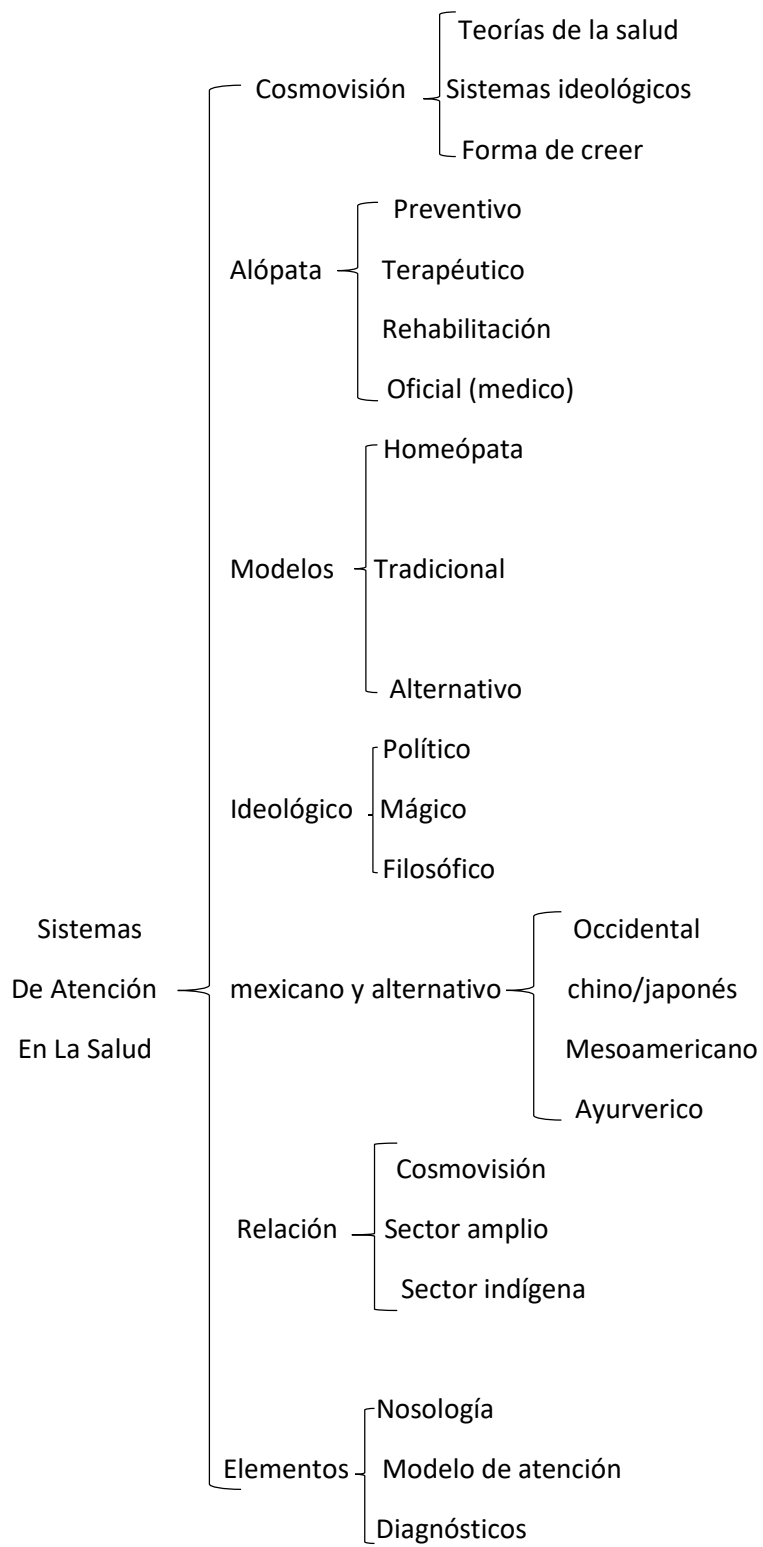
Sistemas De Atención En La Salud

Cosmovisión
Teorías de la salud
Sistemas ideológicos
Forma de creer

Alópata
Preventivo
Terapéutico
Rehabilitación
Oficial (medico)

Modelos
Homeópata
Tradicional
Alternativo

Ideológico
Político
Mágico
Filosófico

mexicano y alternativo
Occidental
chino/japonés
Mesoamericano
Ayurverico

Relación
Cosmovisión
Sector amplio
Sector indígena

Elementos
Nosología
Modelo de atención
Diagnósticos